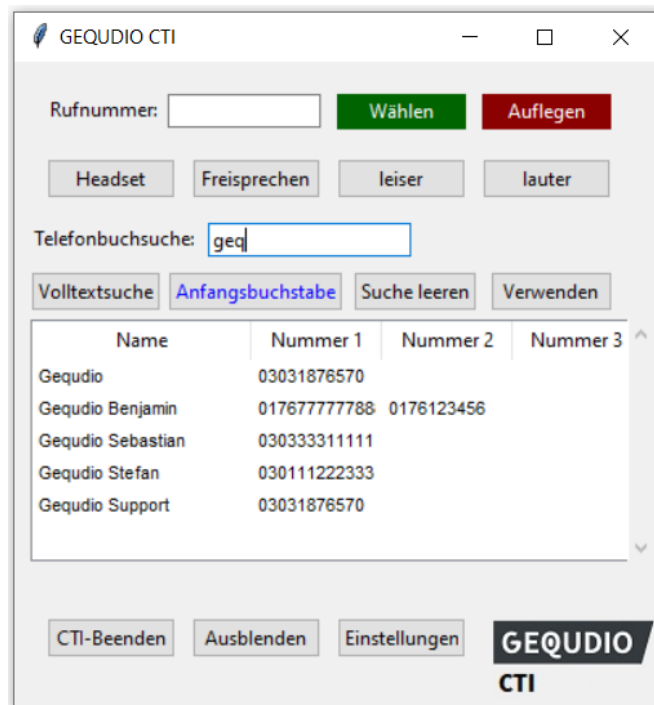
GEQUDIO CTI

Rufnummer: Wählen Auflegen

Headset Freisprechen leiser lauter

Telefonbuchsuche: geq

Volltextsuche Anfangsbuchstabe Suche leeren Verwenden

| Name | Nummer 1 | Nummer 2 | Nummer 3 |
|---|---|---|---|
| Gequdio | 03031876570 | | |
| Gequdio Benjamin | 017677777788 | 0176123456 | |
| Gequdio Sebastian | 030333311111 | | |
| Gequdio Stefan | 030111222333 | | |
| Gequdio Support | 03031876570 | | |

CTI-Beenden Ausblenden Einstellungen

GEQUDIO CTI